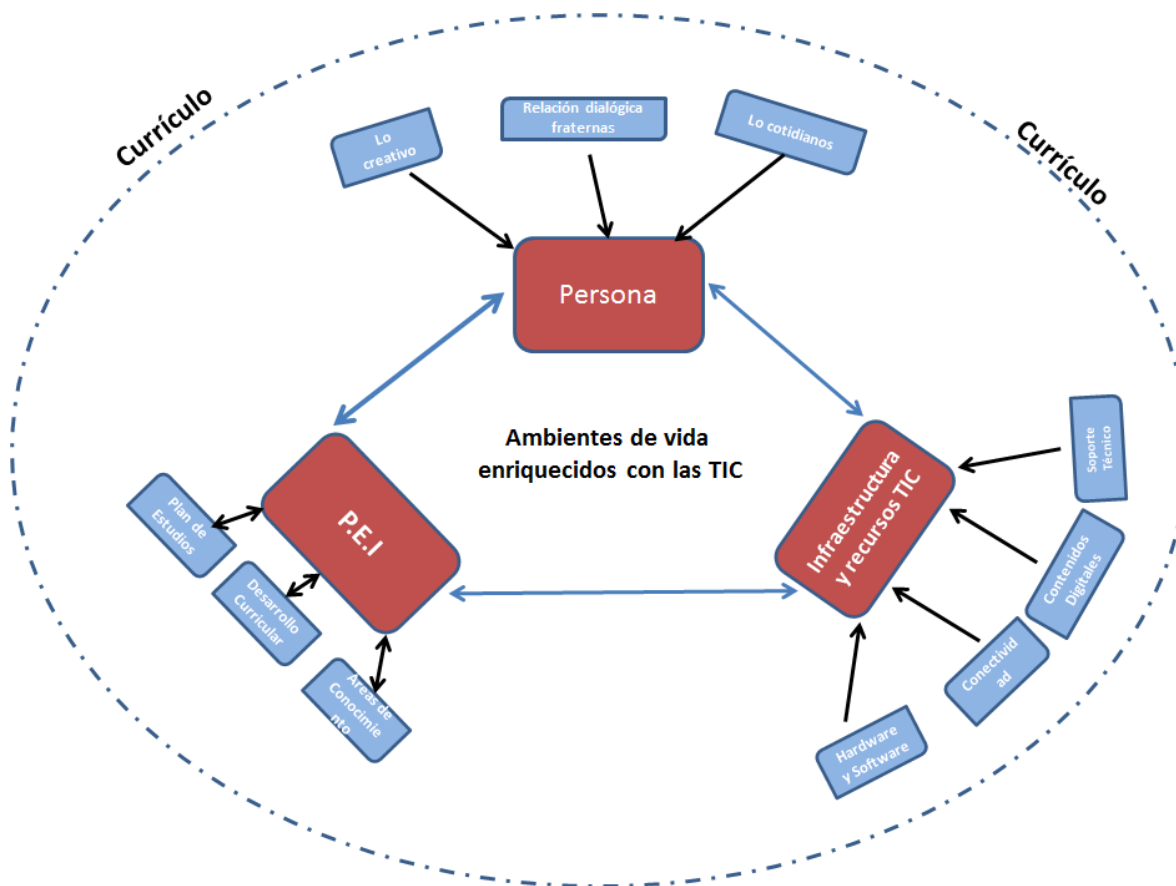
Currículo

Currículo

Lo creativo

Relación dialógica fraternas

Lo cotidianos

Persona

Ambientes de vida enriquecidos con las TIC

P.E.I

Plan de Estudios

Desarrollo Curricular

Áreas de Conocimiento

Infraestructura y recursos TIC

Soporte Técnico

Contenidos Digitales

Conectividad

Hardware y Software